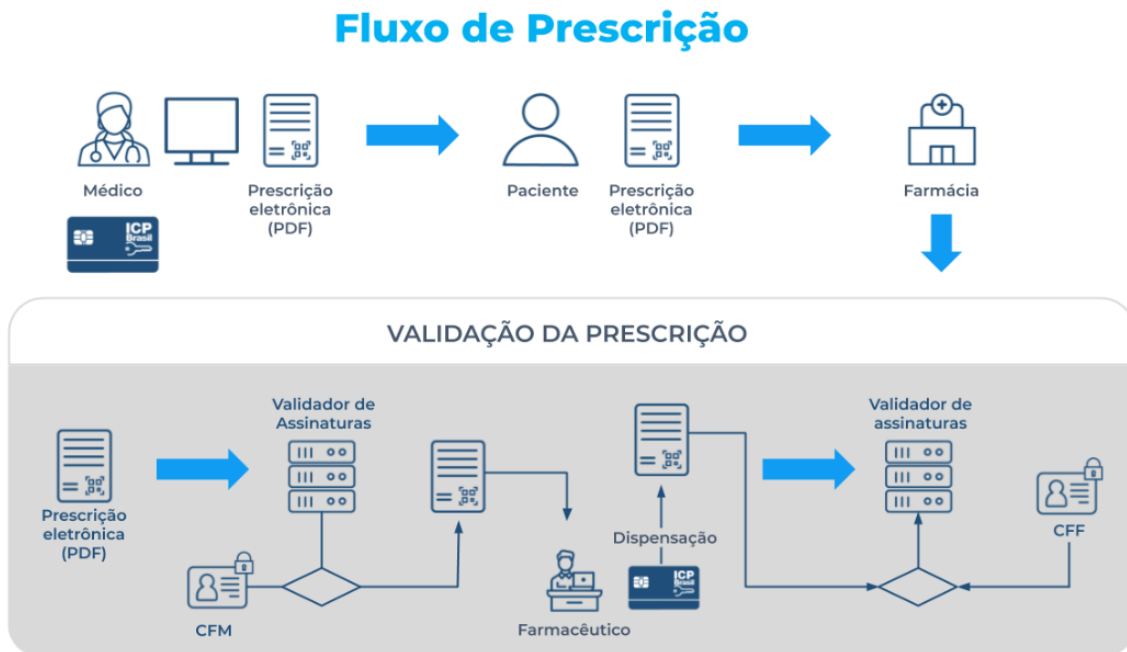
Fluxo de Prescrição

Médico

ICP Brasil

Prescrição eletrônica (PDF)

Paciente

Prescrição eletrônica (PDF)

Farmácia

VALIDAÇÃO DA PRESCRIÇÃO

Prescrição eletrônica (PDF)

Validador de Assinaturas

CFM

Farmacêutico

Dispensação

ICP Brasil

Validador de assinaturas

CFF